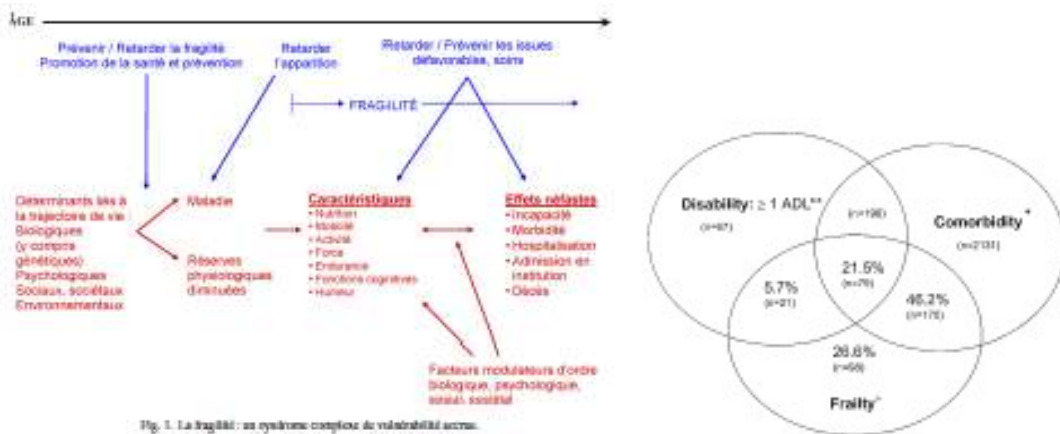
ÂGE

Prévenir / Retarder la fragilité
Promotion de la santé et prévention

Retarder l'apparition

Retarder / Prévenir les issues défavorables, soins

FRAGILITÉ

Déterminants liés à la trajectoire de vie
Biologiques (y compris génétiques)
Psychologiques
Sociaux, sociétaux
Environnementaux

Maladie

Réserves physiologiques diminuées

Caractéristiques
• Nutrition
• Mobilité
• Activité
• Force
• Endurance
• Fonctions cognitives
• Humeur

Effets néfastes
• Incapacité
• Morbidité
• Hospitalisation
• Admission en institution
• Décès

Facteurs modulateurs d'ordre biologique, psychologique, social, sociétal

Fig. 1. La fragilité : un syndrome complexe de vulnérabilité accrue.

Disability: ≥ 1 ADL**
(n=67)

(n=196)

Comorbidity*
(n=2131)

5.7%
(n=21)

21.5%
(n=79)

46.2%
(n=170)

26.6%
(n=98)

Frailty+